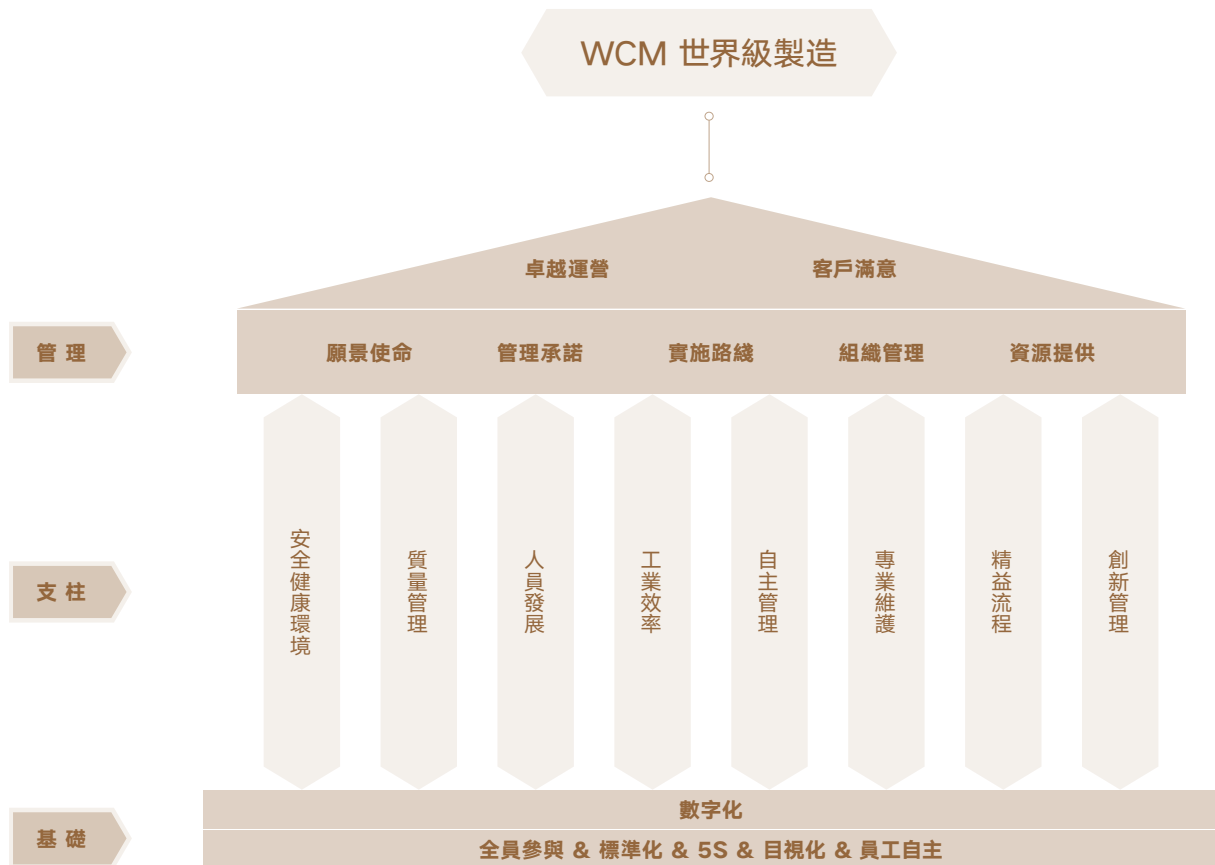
WCM 世界級製造

卓越運營
客戶滿意

管 理

願景使命
管理承諾
實施路綫
組織管理
資源提供

支 柱

安全健康環境
質量管理
人員發展
工業效率
自主管理
專業維護
精益流程
創新管理

基 礎

數字化
全員參與 & 標準化 & 5S & 目視化 & 員工自主